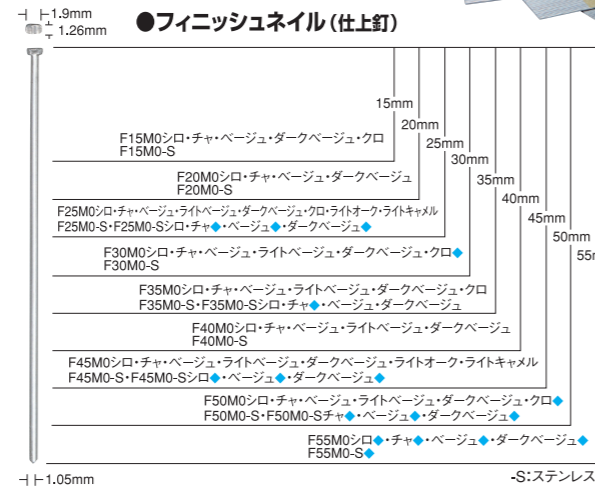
1.9mm
1.26mm
●フィニッシュネイル（仕上釘）
15mm
20mm
25mm
30mm
35mm
40mm
45mm
50mm
55m
F15M0シロ・チャ・ベージュ・ダークベージュ・クロ
F15M0-S
F20M0シロ・チャ・ベージュ・ダークベージュ
F20M0-S
F25M0シロ・チャ・ベージュ・ライトベージュ・ダークベージュ・クロ・ライトオーク・ライトキャメル
F25M0-S・F25M0-Sシロ・チャ◆・ベージュ◆・ダークベージュ◆
F30M0シロ・チャ・ベージュ・ライトベージュ・ダークベージュ・クロ◆
F30M0-S
F35M0シロ・チャ・ベージュ・ライトベージュ・ダークベージュ・クロ
F35M0-S・F35M0-Sシロ・チャ◆・ベージュ・ダークベージュ
F40M0シロ・チャ・ベージュ・ライトベージュ・ダークベージュ
F40M0-S
F45M0シロ・チャ・ベージュ・ライトベージュ・ダークベージュ・ライトオーク・ライトキャメル
F45M0-S・F45M0-Sシロ◆・ベージュ◆・ダークベージュ◆
F50M0シロ・チャ・ベージュ・ライトベージュ・ダークベージュ・クロ◆
F50M0-S・F50M0-Sチャ◆・ベージュ◆・ダークベージュ◆
F55M0シロ◆・チャ◆・ベージュ◆・ダークベージュ◆
F55M0-S◆
1.05mm
-S:ステンレス